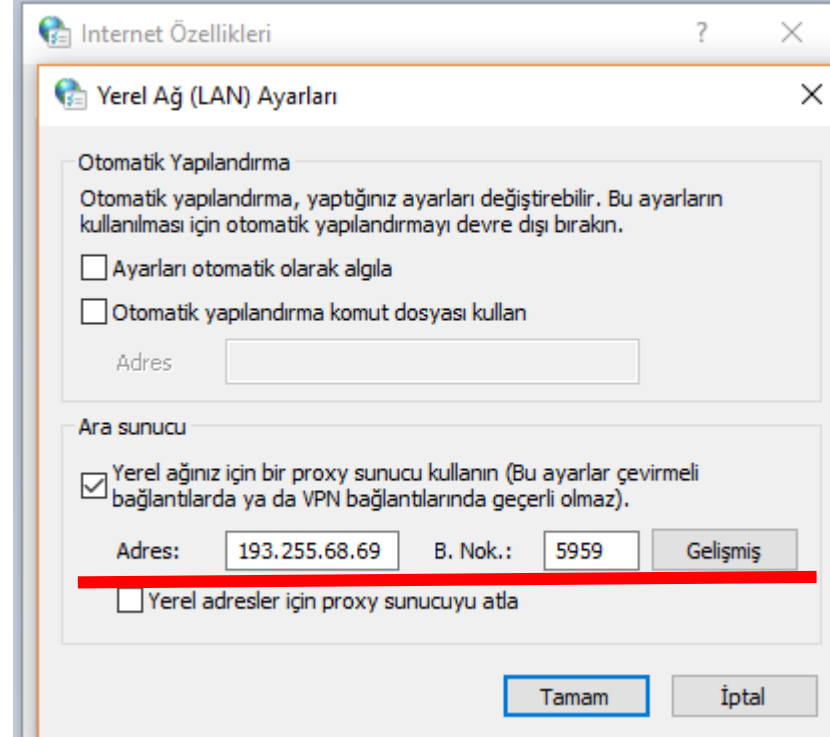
Internet Özellikleri ? ×

Yerel Ağ (LAN) Ayarları ×

Otomatik Yapılandırma

Otomatik yapılandırma, yaptığınız ayarları değiştirebilir. Bu ayarların kullanılması için otomatik yapılandırmayı devre dışı bırakın.

Ayarları otomatik olarak algıla

Otomatik yapılandırma komut dosyası kullan

Adres

Ara sunucu

Yerel ağınız için bir proxy sunucu kullanın (Bu ayarlar çevirmeli bağlantılarda ya da VPN bağlantılarında geçerli olmaz).

Adres: 193.255.68.69 B. Nok.: 5959 Gelişmiş

Yerel adresler için proxy sunucuyu atla

Tamam İptal